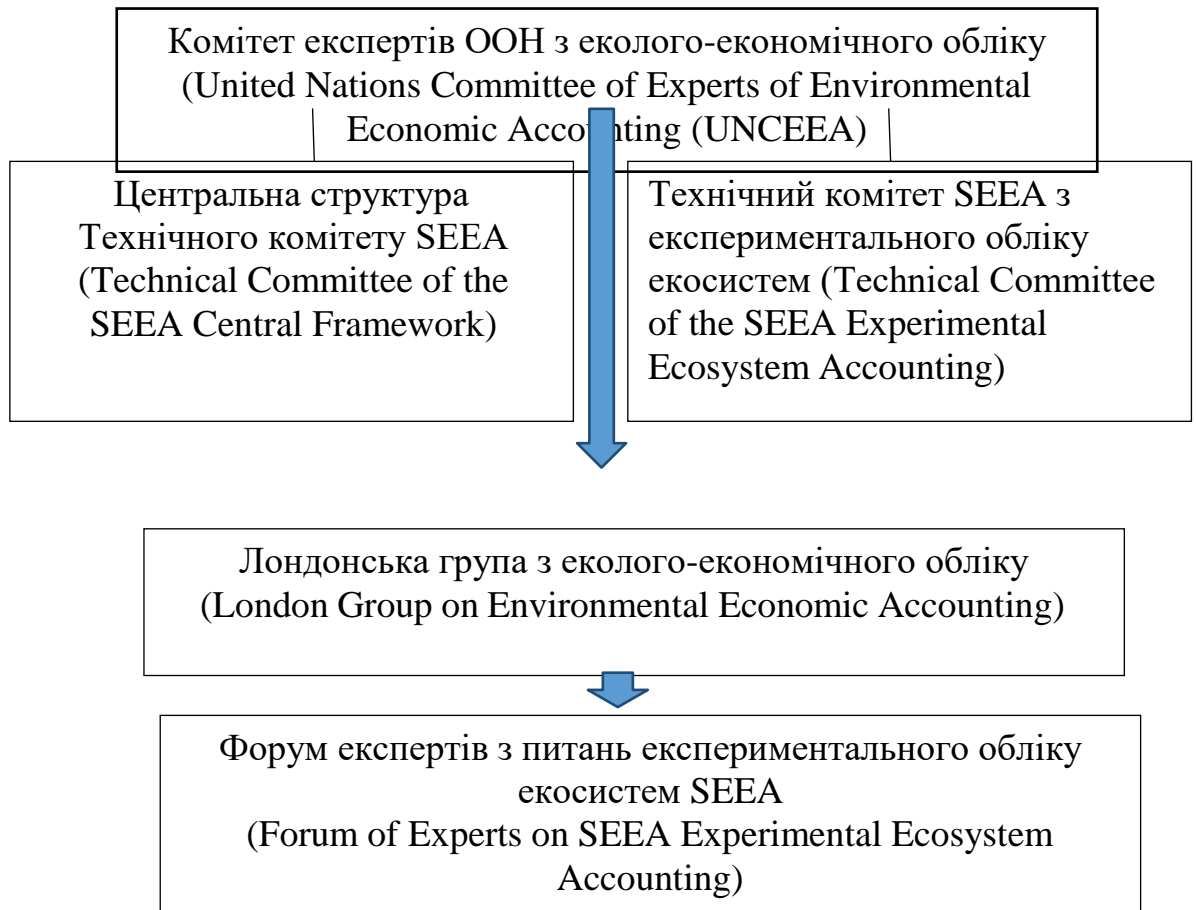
Комітет експертів ООН з еколого-економічного обліку (United Nations Committee of Experts of Environmental Economic Accounting (UNCEEA)

Центральна структура Технічного комітету SEEA (Technical Committee of the SEEA Central Framework)

Технічний комітет SEEA з експериментального обліку екосистем (Technical Committee of the SEEA Experimental Ecosystem Accounting)

Лондонська група з еколого-економічного обліку (London Group on Environmental Economic Accounting)

Форум експертів з питань експериментального обліку екосистем SEEA (Forum of Experts on SEEA Experimental Ecosystem Accounting)